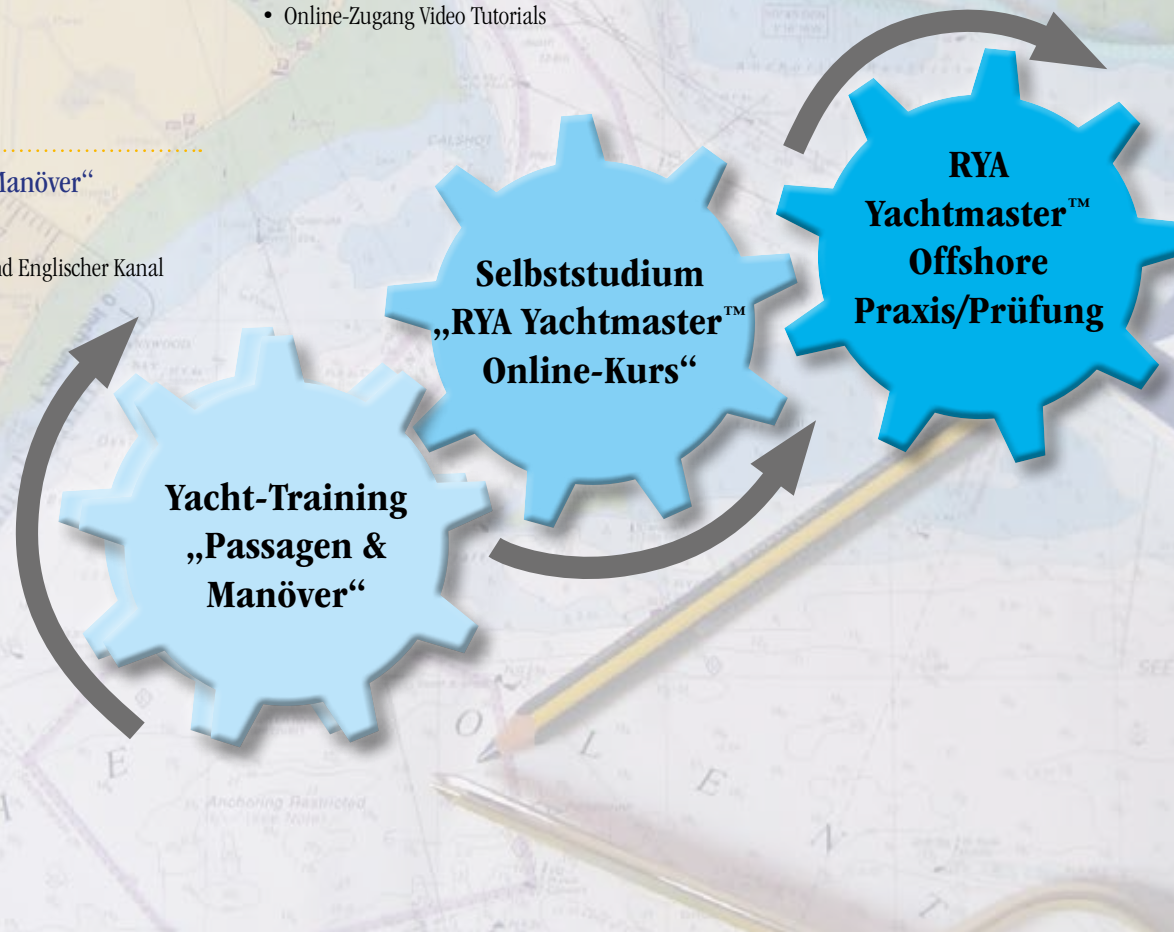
• Online-Zugang Video Tutorials

Manöver“

nd Englischer Kanal

RYA Yachtmaster™ Offshore Praxis/Prüfung

Selbststudium „RYA Yachtmaster™ Online-Kurs“

Yacht-Training „Passagen & Manöver“

CALSHOT

Anchoring Restricted (see Note)

O L E N T